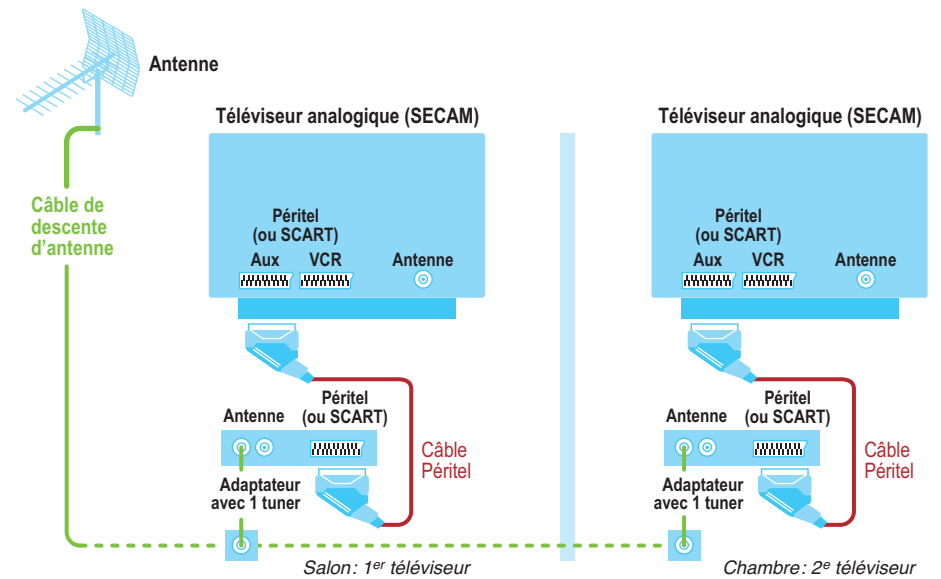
Antenne

Câble de descente d'antenne

Téléviseur analogique (SECAM)

Péritel (ou SCART)

Aux

VCR

Antenne

Péritel (ou SCART)

Antenne

Câble Péritel

Adaptateur avec 1 tuner

Salon : $1^{er}$ téléviseur

Téléviseur analogique (SECAM)

Péritel (ou SCART)

Aux

VCR

Antenne

Péritel (ou SCART)

Antenne

Câble Péritel

Adaptateur avec 1 tuner

Chambre : $2^{e}$ téléviseur